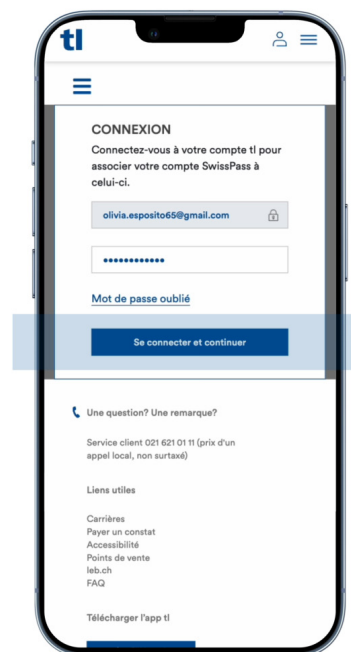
tl

CONNEXION

Connectez-vous à votre compte tl pour associer votre compte SwissPass à celui-ci.

olivia.esposito65@gmail.com

••••••••••••

Mot de passe oublié

Se connecter et continuer

Une question? Une remarque?

Service client 021 621 01 11 (prix d'un appel local, non surtaxé)

Liens utiles

Carrières
Payer un constat
Accessibilité
Points de vente
leb.ch
FAQ

Télécharger l'app tl